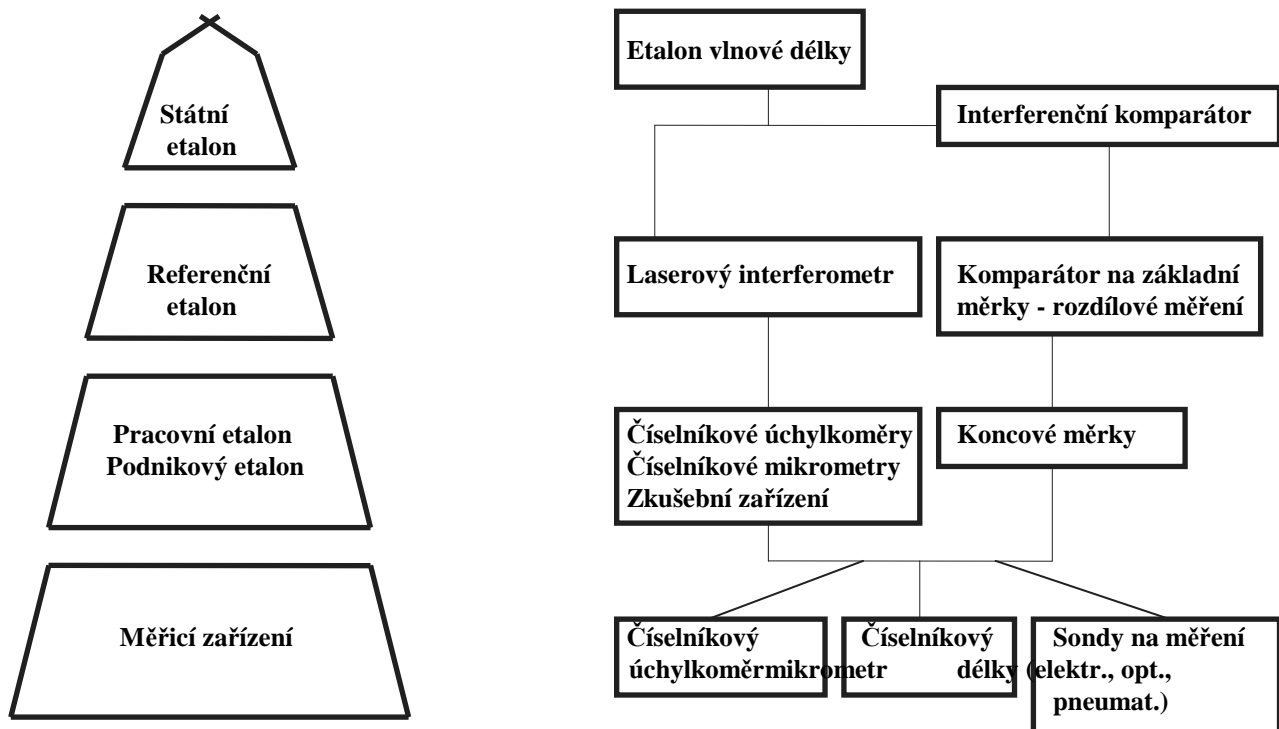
Státní etalon

Referenční etalon

Pracovní etalon
Podnikový etalon

Měřicí zařízení

Etalon vlnové délky

Interferenční komparátor

Laserový interferometr

Komparátor na základní měrky - rozdílové měření

Číselníkové úchylkoměry
Číselníkové mikrometry
Zkušební zařízení

Koncové měrky

Číselníkový úchylkoměr

Číselníkový mikrometr

Sondy na měření délky (elektr., opt., pneumat.)